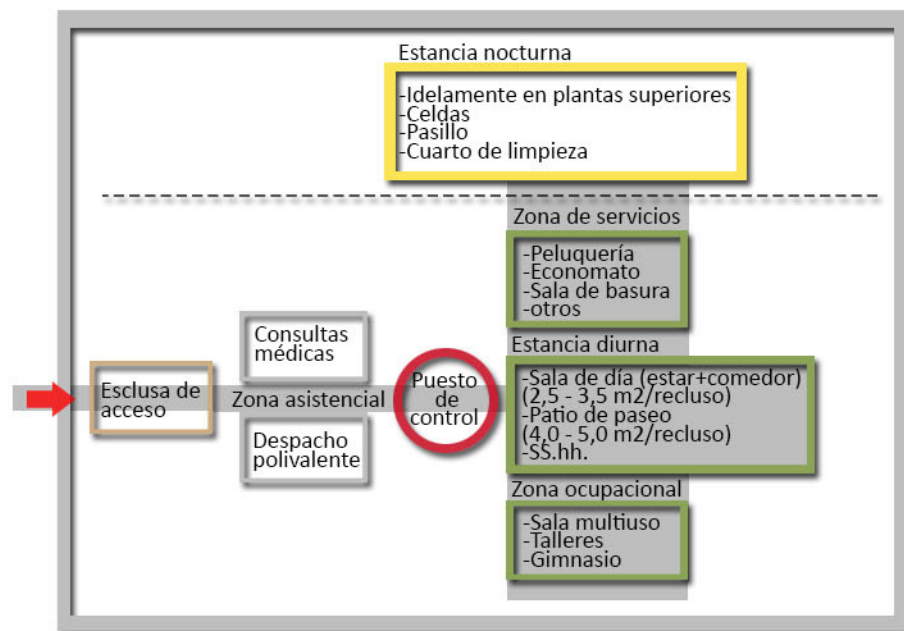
Estancia nocturna

-Idelamente en plantas superiores
-Celdas
-Pasillo
-Cuarto de limpieza

Zona de servicios

-Peluquería
-Economato
-Sala de basura
-otros

Consultas médicas

Esclusa de acceso

Zona asistencial

Despacho polivalente

Puesto de control

Estancia diurna

-Sala de día (estar+comedor) (2,5 - 3,5 m2/recluso)
-Patio de paseo (4,0 - 5,0 m2/recluso)
-SS.hh.

Zona ocupacional

-Sala multiuso
-Talleres
-Gimnasio